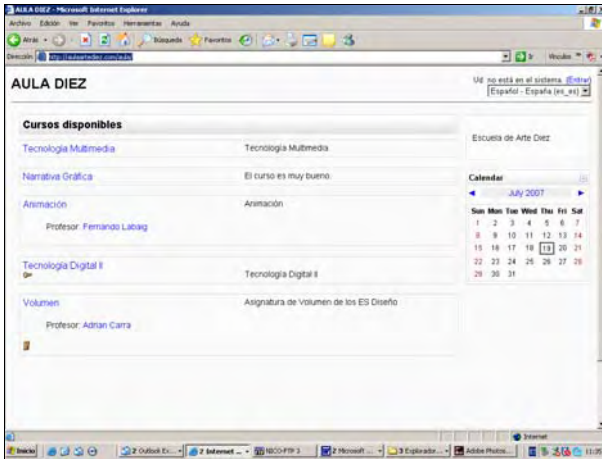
AULA DIEZ - Microsoft Internet Explorer

Archivo Edición Ver Favoritos Herramientas Ayuda

Atrás Búsqueda Favoritos

Dirección http://auladiez.com/aula

Ir Vínculos

AULA DIEZ

Ud. no está en el sistema. (Entrar)

Español - España (es_es)

Cursos disponibles

Tecnología Multimedia — Tecnología Multimedia

Narrativa Gráfica — El curso es muy bueno.

Animación — Animación

Profesor: Fernando Labaig

Tecnología Digital II — Tecnología Digital II

Volumen — Asignatura de Volumen de los ES Diseño

Profesor: Adrian Carra

Escuela de Arte Diez

Calendar

July 2007

| Sun | Mon | Tue | Wed | Thu | Fri | Sat |
|---|---|---|---|---|---|---|
| 1 | 2 | 3 | 4 | 5 | 6 | 7 |
| 8 | 9 | 10 | 11 | 12 | 13 | 14 |
| 15 | 16 | 17 | 18 | 19 | 20 | 21 |
| 22 | 23 | 24 | 25 | 26 | 27 | 28 |
| 29 | 30 | 31 | | | | |

Internet

Inicio 2 Outlook Ex... 2 Internet ... NICO-FTP 1 2 Microsoft ... 3 Explorador... Adobe Photos... 11:35